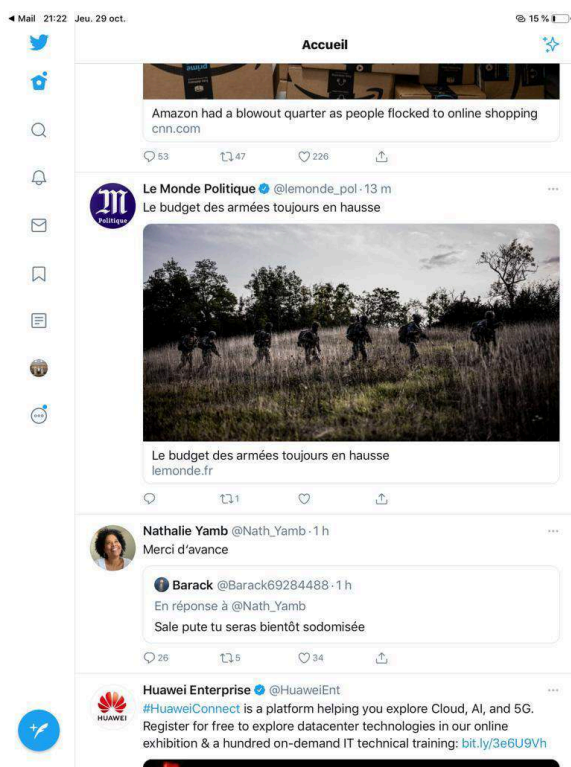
◀ Mail 21:22 Jeu. 29 oct.

15 %

Accueil

Amazon had a blowout quarter as people flocked to online shopping
cnn.com

53 47 226

Le Monde Politique @lemonde_pol · 13 m
Le budget des armées toujours en hausse

Le budget des armées toujours en hausse
lemonde.fr

1

Nathalie Yamb @Nath_Yamb · 1 h
Merci d'avance

Barack @Barack69284488 · 1 h
En réponse à @Nath_Yamb
Sale pute tu seras bientôt sodomisée

26 5 34

Huawei Enterprise @HuaweiEnt
#HuaweiConnect is a platform helping you explore Cloud, AI, and 5G. Register for free to explore datacenter technologies in our online exhibition & a hundred on-demand IT technical training: bit.ly/3e6U9Vh

HUAWEI